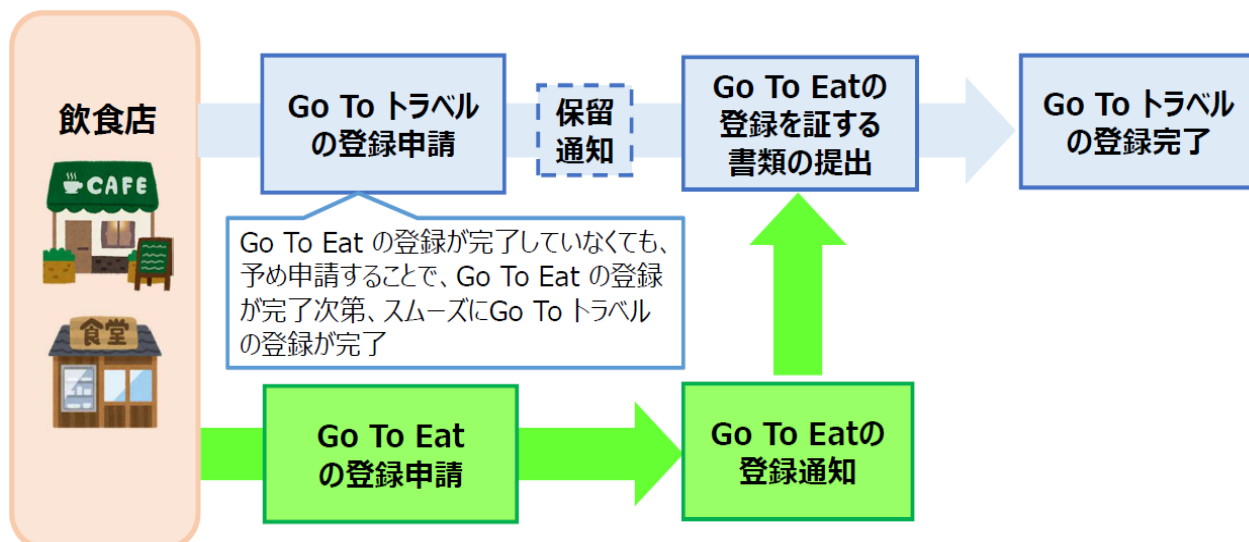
飲食店

CAFE

食堂

Go To トラベルの登録申請

保留通知

Go To Eatの登録を証する書類の提出

Go To トラベルの登録完了

Go To Eat の登録が完了していなくても、予め申請することで、Go To Eat の登録が完了次第、スムーズにGo To トラベルの登録が完了

Go To Eatの登録申請

Go To Eatの登録通知